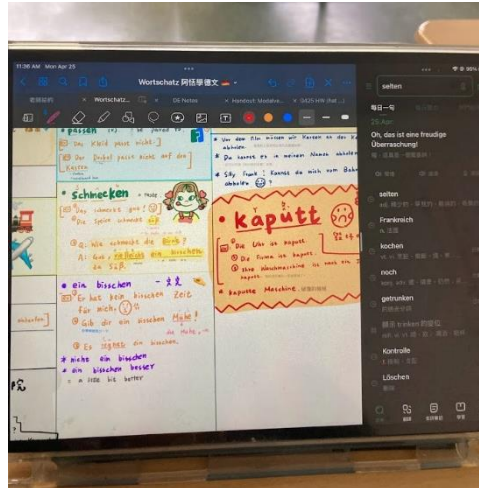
11:36 AM Mon Apr 25

Wortschatz 阿伍學德文

老師給的 Wortschatz DE Notes Handout: Modalve... 0425 HW (hat ...)

passen

Das Kleid passt nicht.

Der Deckel passt nicht auf die Kiste.

schmecken

Das schmeckt gut!

Der Spinat schmeckt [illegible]

Q: Wie schmeckt die Birne?

A: Gut, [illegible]

ein bisschen

Er hat kein bisschen Zeit für mich.

Gib dir ein bisschen Mühe!

Es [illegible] ein bisschen.

nicht ein bisschen

ein bisschen besser

= a little bit better

Von dem Film müssen wir Karten an der Kasse abholen.

Du kannst es in meinem Namen abholen.

Silly, Frank! Kannst du mich vom Bahnhof abholen?

kaputt

Die Uhr ist kaputt.

Die Firma ist kaputt.

Ihre Waschmaschine ist noch nicht kaputt.

kaputte Maschine

selten

25 Apr

每日一句

Oh, das ist eine freudige Überraschung!

selten

Frankreich

kochen

noch

getrunken

kranken

Kontrolle

Löschen